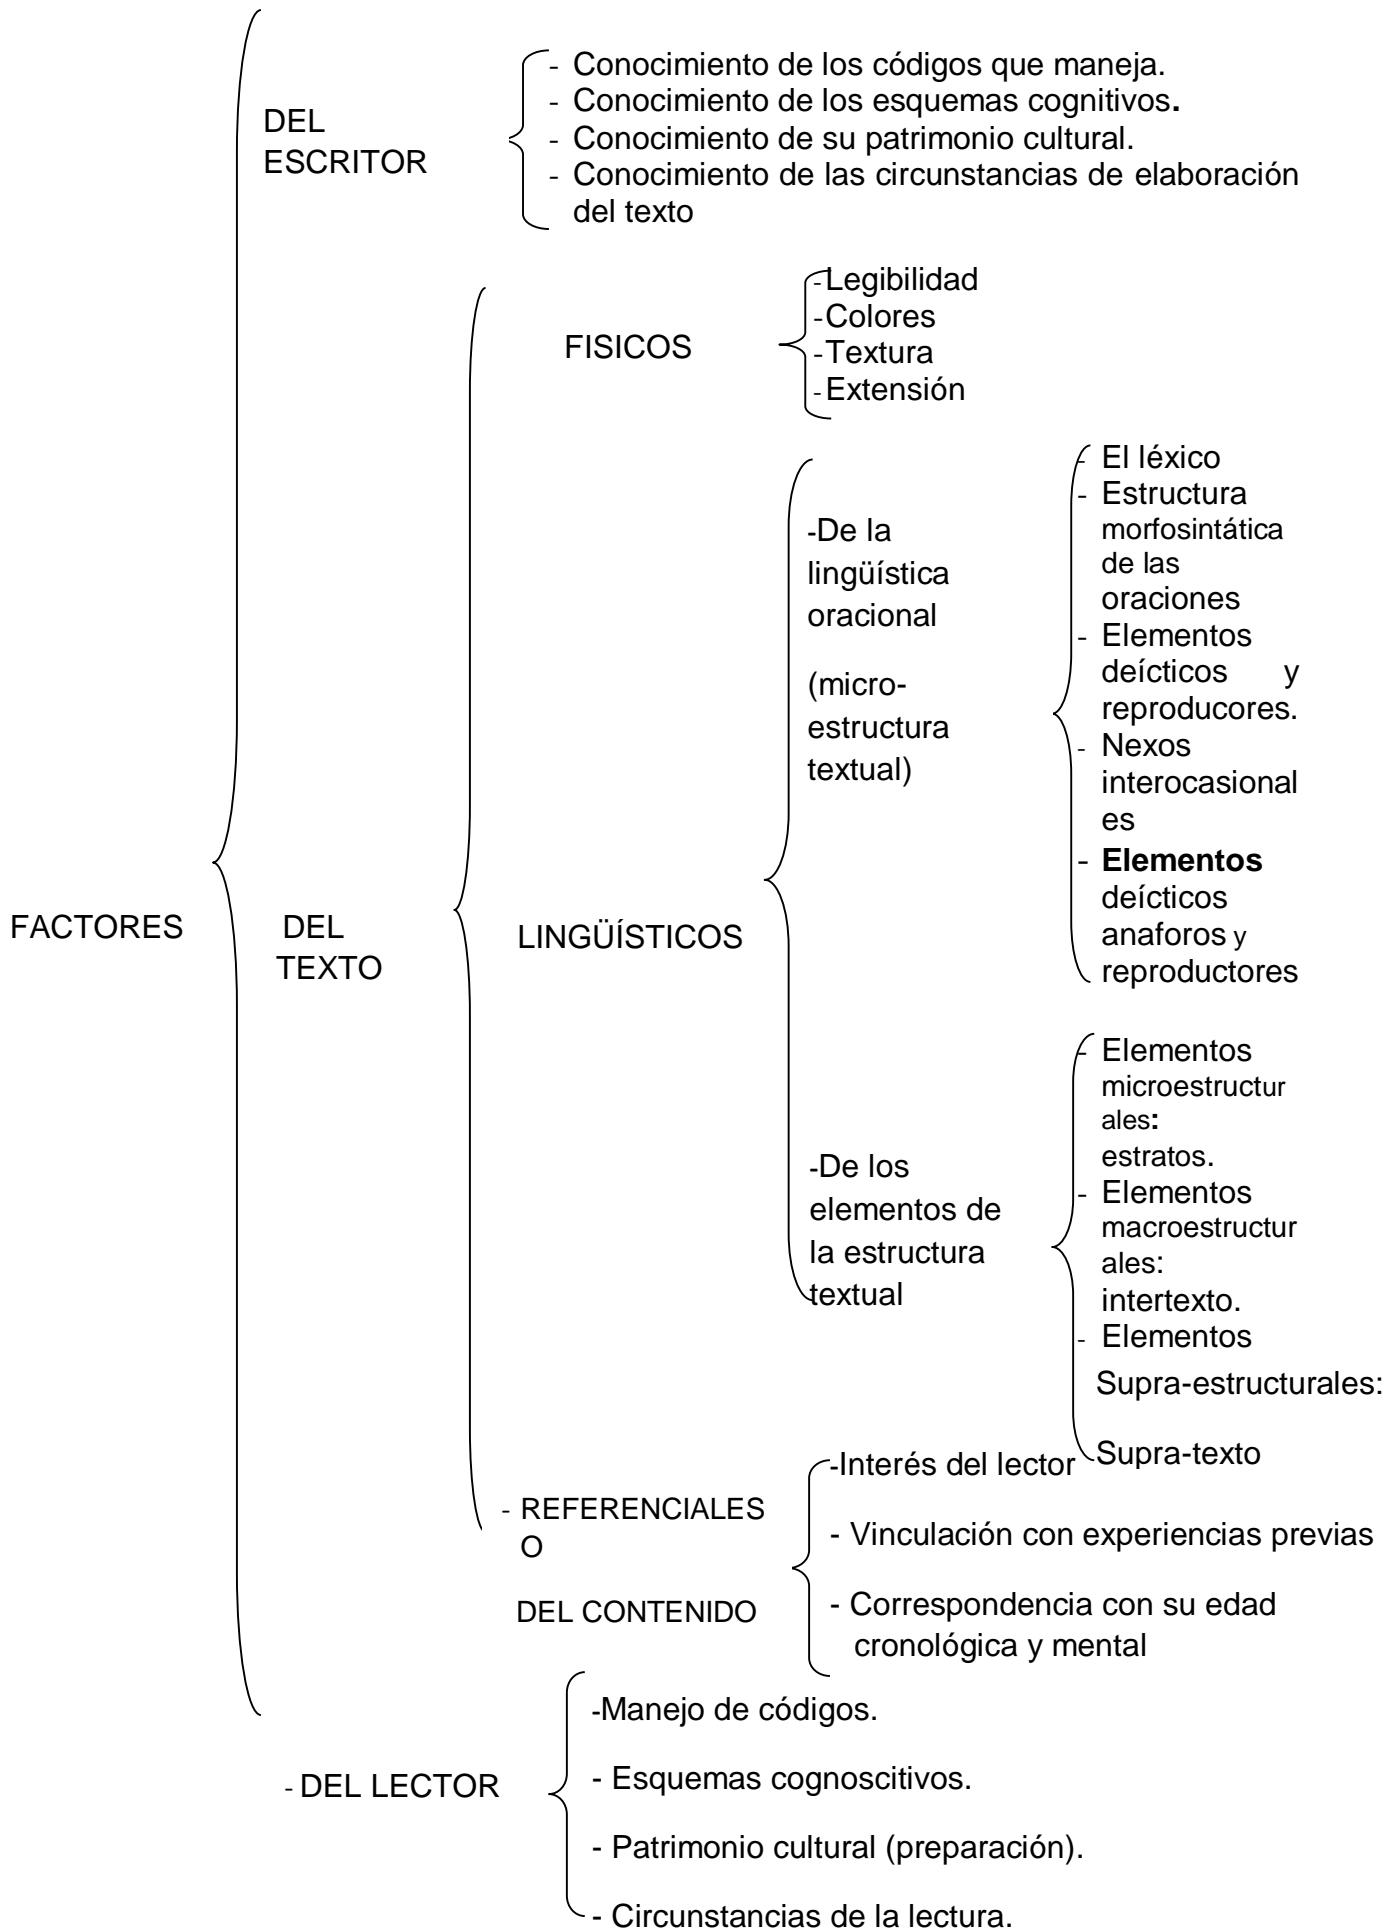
FACTORES

DEL ESCRITOR

- Conocimiento de los códigos que maneja.
- Conocimiento de los esquemas cognitivos.
- Conocimiento de su patrimonio cultural.
- Conocimiento de las circunstancias de elaboración del texto

DEL TEXTO

FISICOS

-Legibilidad
-Colores
-Textura
-Extensión

LINGÜÍSTICOS

-De la lingüística oracional

(micro-estructura textual)

- El léxico
- Estructura morfosintática de las oraciones
- Elementos deícticos y reproducores.
- Nexos interocasionales
- **Elementos** deícticos anaforos y reproductores

-De los elementos de la estructura textual

- Elementos microestructurales: estratos.
- Elementos macroestructurales: intertexto.
- Elementos Supra-estructurales:

Supra-texto

- REFERENCIALES O

DEL CONTENIDO

-Interés del lector

- Vinculación con experiencias previas

- Correspondencia con su edad cronológica y mental

- DEL LECTOR

-Manejo de códigos.

- Esquemas cognoscitivos.

- Patrimonio cultural (preparación).

- Circunstancias de la lectura.